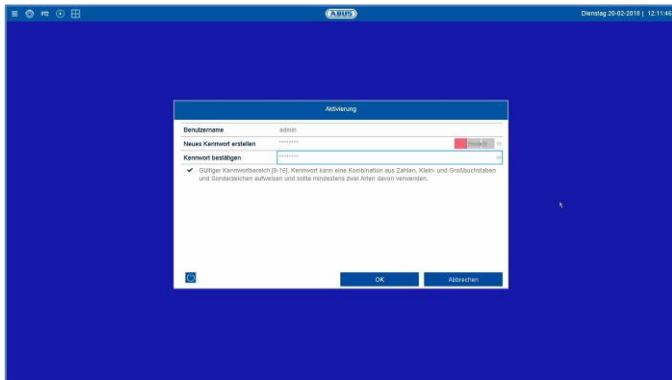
ABUS

Dienstag 20-02-2018 | 12:11:46

Aktivierung

Benutzername admin

Neues Kennwort erstellen ********

Kennwort bestätigen ********

✔ Gültiger Kennwortbereich [8-16]. Kennwort kann eine Kombination aus Zahlen, Klein- und Großbuchstaben und Sonderzeichen aufweisen und sollte mindestens zwei Arten davon verwenden.

OK Abbrechen